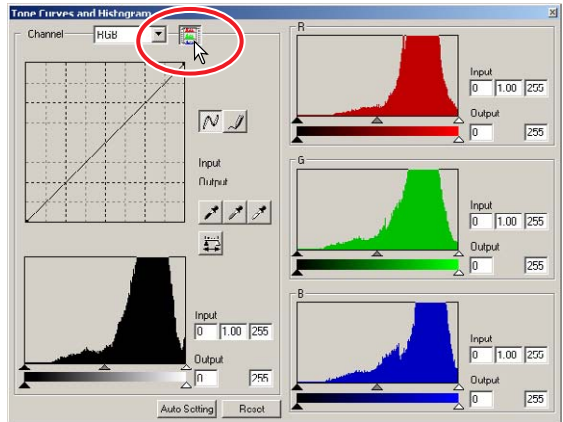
Tone Curves and Histogram

Channel RGB

Input
Output

Input
0 1.00 255
Output
0 255

Auto Setting Reset

R
Input
0 1.00 255
Output
0 255

G
Input
0 1.00 255
Output
0 255

B
Input
0 1.00 255
Output
0 255